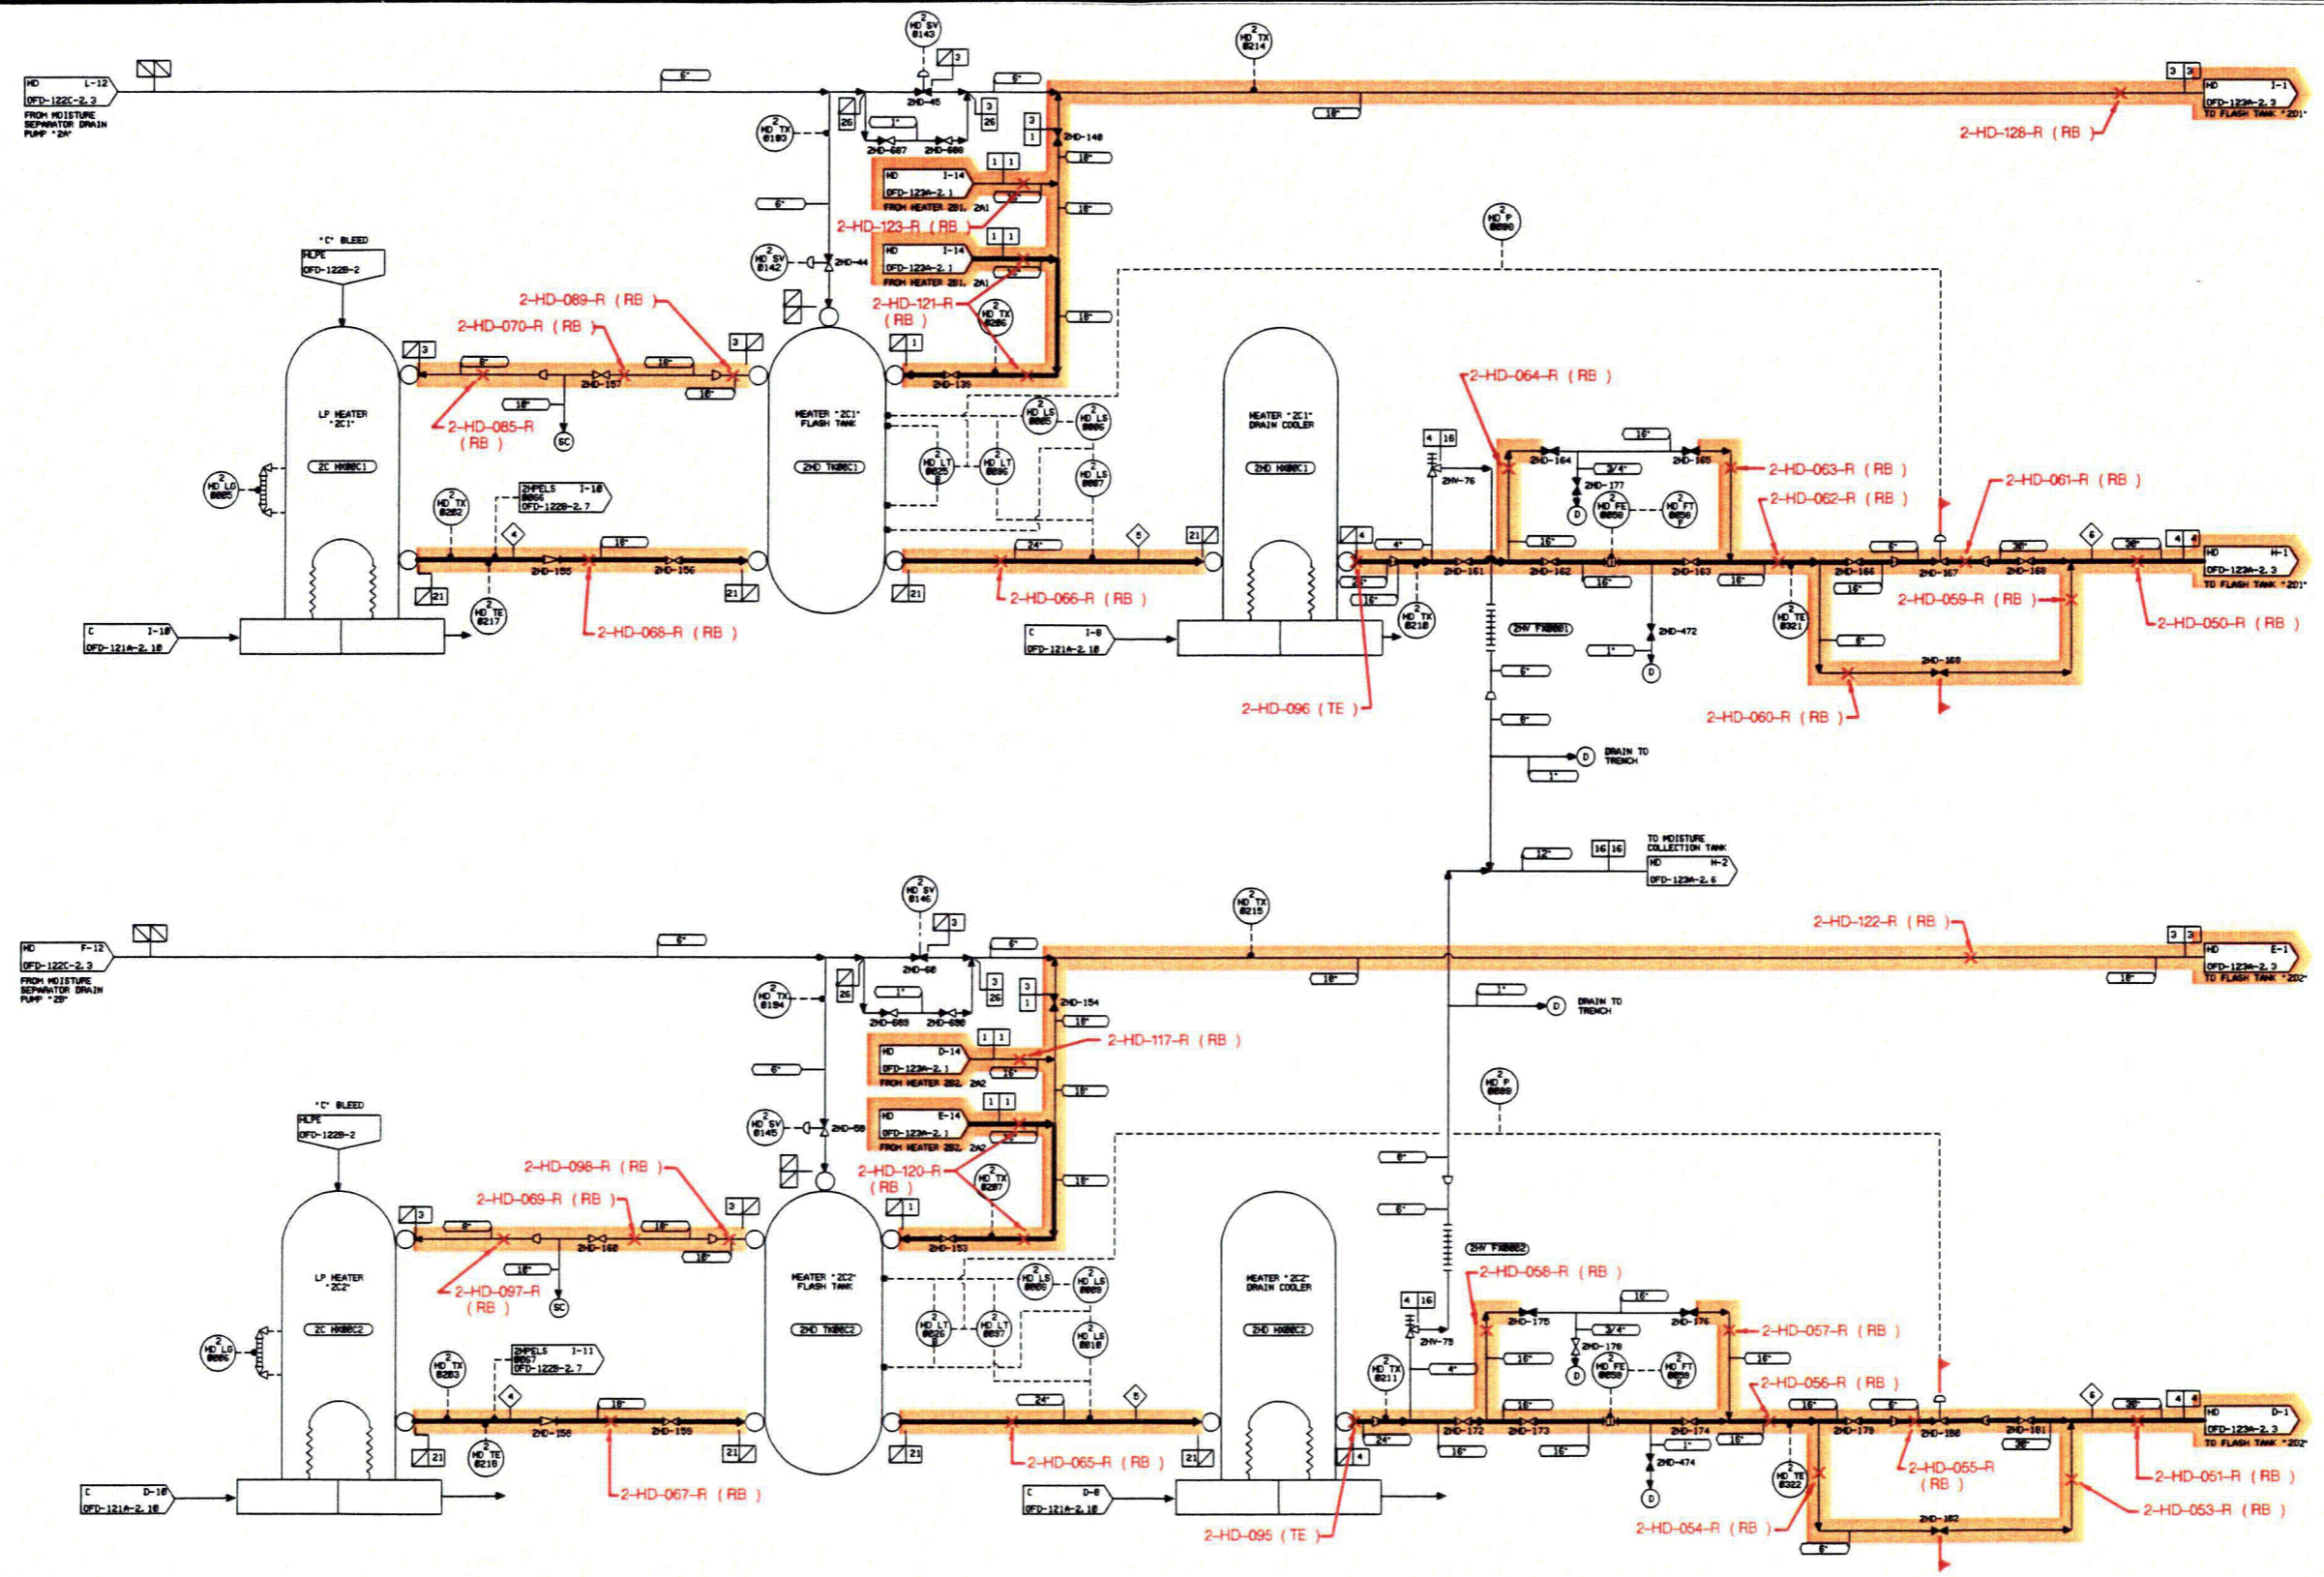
HD L-12
OFD-122C-2.3
FROM MOISTURE SEPARATOR DRAIN PUMP "2A"

6"
2
HD SV
0143
3
2HD-45
6"
2
HD TX
0214
3 3
HD I-1
OFD-123A-2.3
TO FLASH TANK "201"
18"
2-HD-128-R (RB)

2
HD TX
0193
26
1"
2HD-687
2HD-688
3
26
3
1
2HD-140
1 1
18"
HD I-14
OFD-123A-2.1
FROM HEATER 2B1, 2A1
2-HD-123-R (RB)
6"
18"
1 1
2
HD SV
0142
2HD-44
HD I-14
OFD-123A-2.1
FROM HEATER 2B1, 2A1
2-HD-121-R
(RB)
2
HD TX
0206
18"
2
HD P
0006

"C" BLEED
HLPE
OFD-122B-2
2-HD-089-R (RB)
2-HD-070-R (RB)
3
8"
18"
2HD-157
3
1
2HD-139
18"
18"
2-HD-085-R
(RB)
SC
LP HEATER
"2C1"
2C HX00C1
HEATER "2C1"
FLASH TANK
2HD TK00C1
2
HD LS
0005
2
HD LS
0006
2
HD LT
0025
2
HD LT
0006
2
HD LS
0007
HEATER "2C1"
DRAIN COOLER
2HD HX00C1
2-HD-064-R (RB)
4 16
2HV-76
16"
2HD-164
3/4"
2HD-165
2HD-177
2-HD-063-R (RB)
2-HD-062-R (RB)
2-HD-061-R (RB)
2
HD LG
0005
2
HD TX
0202
2HPELS I-10
0066
OFD-122B-2.7
4
18"
2HD-155
2HD-156
24"
5
21
4
4"
2
HD FE
0056
2
HD FT
0056
D
16"
2HD-161
2HD-162
2HD-163
16"
6"
2HD-166
2HD-167
30"
2HD-168
6
30"
4 4
HD H-1
OFD-123A-2.3
TO FLASH TANK "201"
21
2
HD TE
0217
21
21
2-HD-066-R (RB)
24"
16"
2
HD TX
0210
2HV FX0001
2HD-472
16"
2
HD TE
0321
16"
2-HD-059-R (RB)
2-HD-050-R (RB)
C I-10
OFD-121A-2.10
2-HD-068-R (RB)
C I-8
OFD-121A-2.10
1"
D
6"
6"
2HD-169
2-HD-096 (TE)
6"
2-HD-060-R (RB)
D
DRAIN TO TRENCH
1"

12"
16 16
TO MOISTURE COLLECTION TANK
HD H-2
OFD-123A-2.6

HD F-12
OFD-122C-2.3
FROM MOISTURE SEPARATOR DRAIN PUMP "2B"
6"
2
HD SV
0146
3
2HD-68
6"
2
HD TX
0215
2-HD-122-R (RB)
3 3
HD E-1
OFD-123A-2.3
TO FLASH TANK "202"
18"
18"
2
HD TX
0194
26
1"
2HD-689
2HD-690
3
26
3
1
2HD-154
1"
D
DRAIN TO TRENCH
18"
1 1
HD D-14
OFD-123A-2.1
FROM HEATER 2B2, 2A2
2-HD-117-R (RB)
6"
16"
18"
1 1
2
HD P
0009
2
HD SV
0145
2HD-69
HD E-14
OFD-123A-2.1
FROM HEATER 2B2, 2A2
2-HD-120-R
(RB)
2
HD TX
0207
18"
"C" BLEED
HLPE
OFD-122B-2
2-HD-098-R (RB)
2-HD-069-R (RB)
3
8"
18"
2HD-160
3
1
2HD-153
18"
18"
6"
6"
2-HD-097-R
(RB)
SC
LP HEATER
"2C2"
2C HX00C2
HEATER "2C2"
FLASH TANK
2HD TK00C2
2
HD LS
0008
2
HD LS
0009
2
HD LT
0026
2
HD LT
0007
2
HD LS
0010
HEATER "2C2"
DRAIN COOLER
2HD HX00C2
2HV FX0002
2-HD-058-R (RB)
4 16
2HV-79
16"
2HD-175
3/4"
2HD-176
2HD-178
2-HD-057-R (RB)
16"
16"
2
HD LG
0006
2
HD TX
0203
2HPELS I-11
0067
OFD-122B-2.7
4
18"
2HD-158
2HD-159
24"
5
2
HD TX
0211
4"
2
HD FE
0058
2
HD FT
0058
D
2-HD-056-R (RB)
18"
2HD-172
2HD-173
2HD-174
16"
6"
2HD-179
2HD-180
2HD-181
6
30"
30"
4 4
HD D-1
OFD-123A-2.3
TO FLASH TANK "202"
21
2
HD TE
0218
21
21
21
24"
16"
16"
1"
2HD-474
16"
2
HD TE
0322
2-HD-055-R
(RB)
2-HD-051-R (RB)
2-HD-053-R (RB)
C D-10
OFD-121A-2.10
2-HD-067-R (RB)
2-HD-065-R (RB)
C D-8
OFD-121A-2.10
4
D
2-HD-095 (TE)
2-HD-054-R (RB)
2HD-182
6"